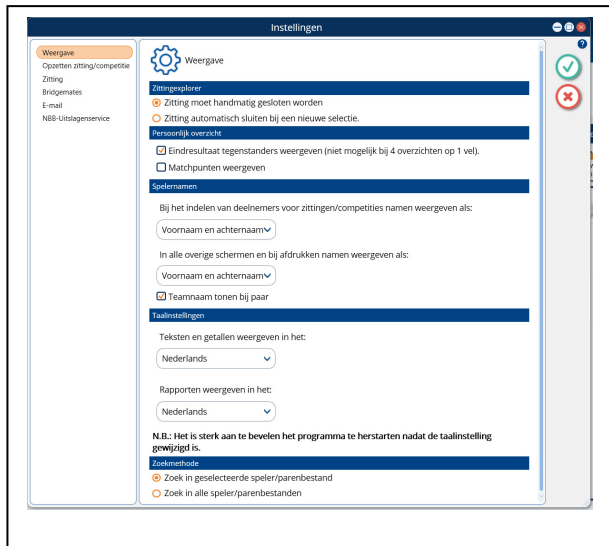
Instellingen

Weergave
Opzetten zitting/competitie
Zitting
Bridgemates
E-mail
NBB-Uitslagenservice

Weergave

Zittingexplorer
Zitting moet handmatig gesloten worden
Zitting automatisch sluiten bij een nieuwe selectie.

Persoonlijk overzicht
Eindresultaat tegenstanders weergeven (niet mogelijk bij 4 overzichten op 1 vel).
Matchpunten weergeven

Spelernamen
Bij het indelen van deelnemers voor zittingen/competities namen weergeven als:
Voornaam en achternaam
In alle overige schermen en bij afdrukken namen weergeven als:
Voornaam en achternaam
Teamnaam tonen bij paar

Taalinstellingen
Teksten en getallen weergeven in het:
Nederlands
Rapporten weergeven in het:
Nederlands

N.B.: Het is sterk aan te bevelen het programma te herstarten nadat de taalinstelling gewijzigd is.

Zoekmethode
Zoek in geselecteerde speler/parenbestand
Zoek in alle speler/parenbestanden